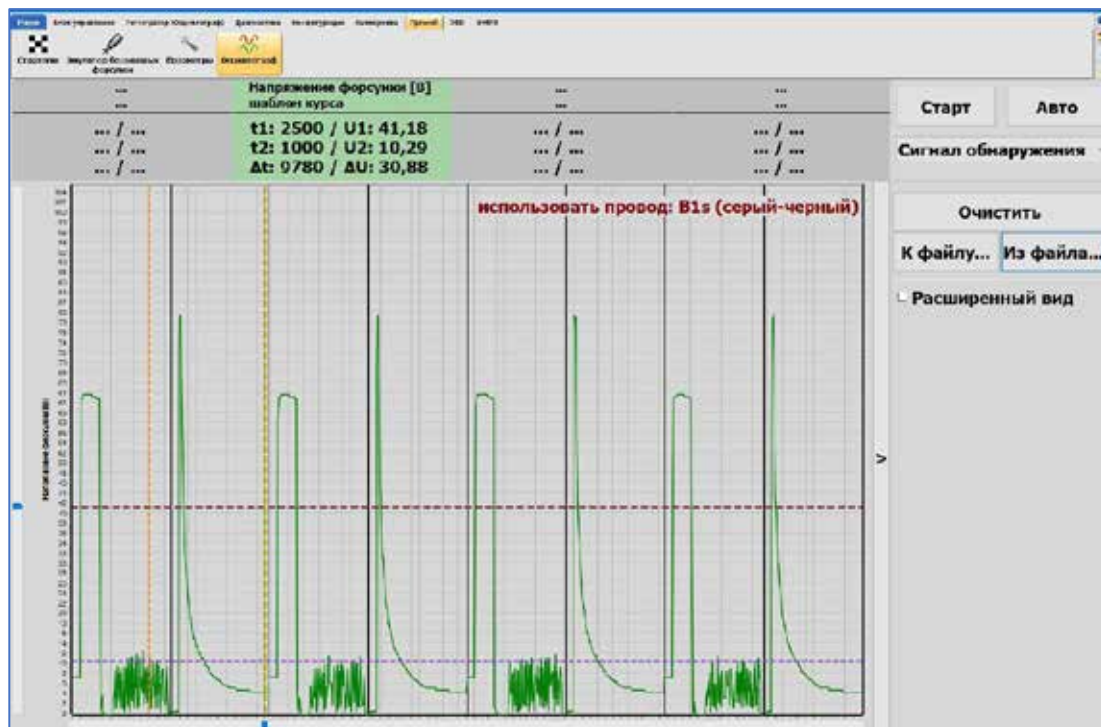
Стоп

Эмулятор

Напряжение форсунки [0]
шаблон курса

| ... | Напряжение форсунки [0] шаблон курса | ... | ... |
|---|---|---|---|
| ... / ... | t1: 2500 / U1: 41,18 | ... / ... | ... / ... |
| ... / ... | t2: 1000 / U2: 10,29 | ... / ... | ... / ... |
| ... / ... | Δt: 9780 / ΔU: 30,88 | ... / ... | ... / ... |

Старт

Авто

Сигнал обнаружения

использовать провод: B1s (серый-черный)

Очистить

К файлу...

Из файла...

Расширенный вид

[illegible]